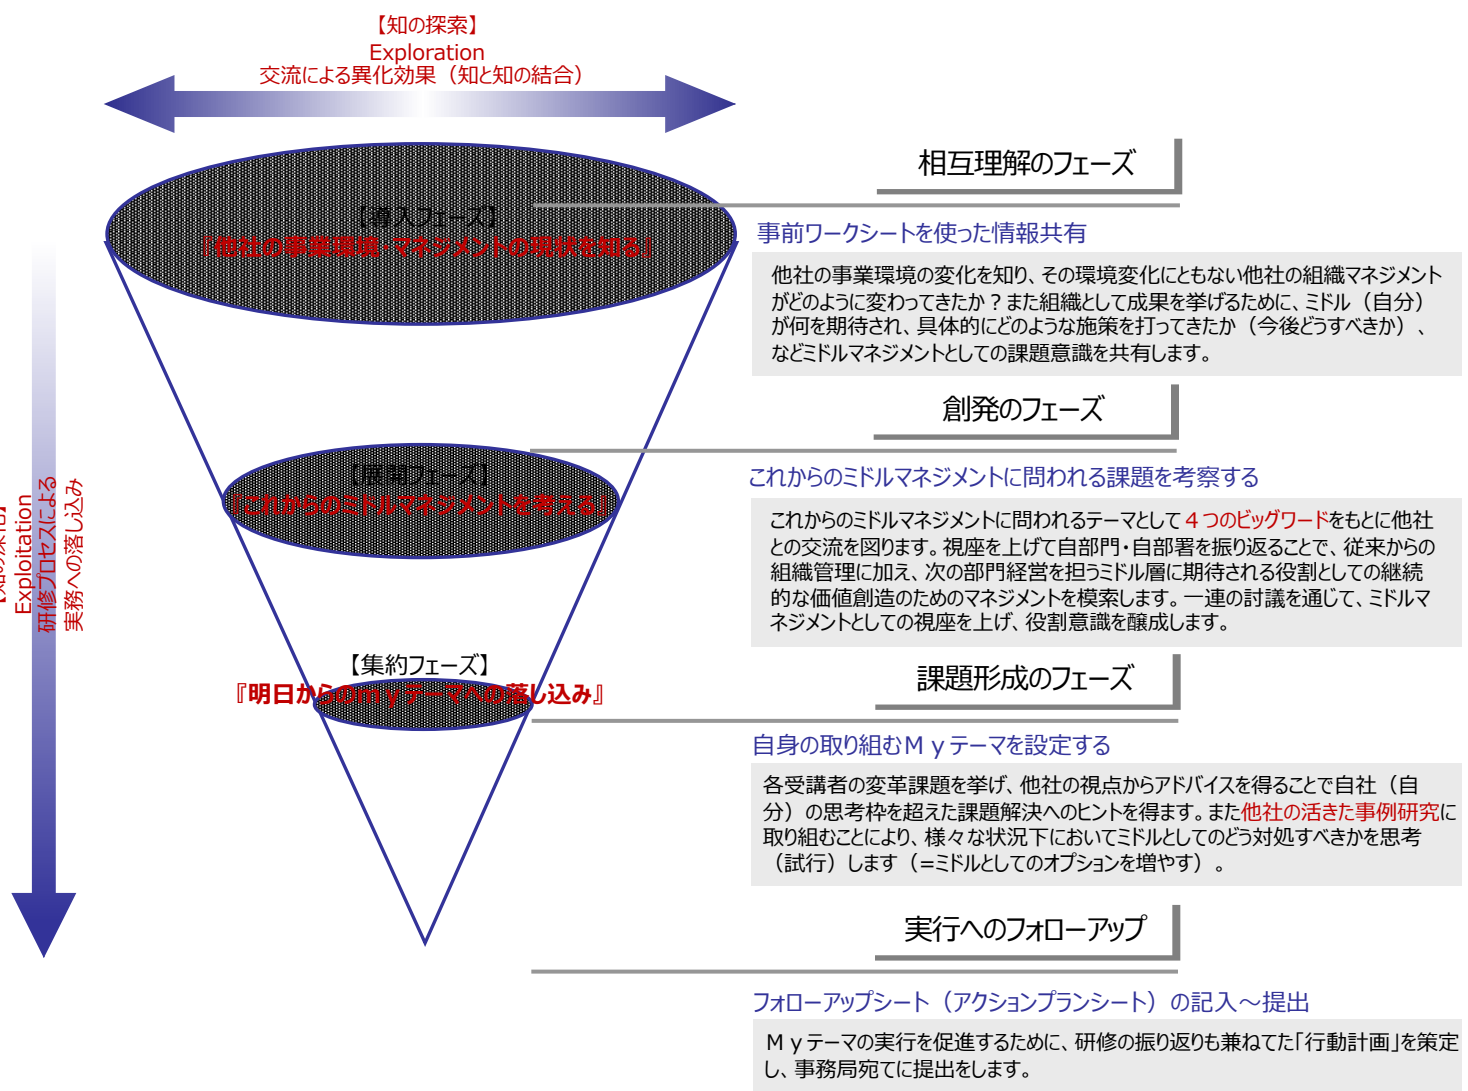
【知の探索】
Exploration
交流による異化効果（知と知の結合）

【導入フェーズ】
『他社の事業環境・マネジメントの現状を知る』

【展開フェーズ】
『これからのミドルマネジメントを考える』

【集約フェーズ】
『明日からのｍｙテーマへの落し込み』

【知の深化】
Exploitation
研修プロセスによる
実務への落し込み

相互理解のフェーズ

事前ワークシートを使った情報共有

他社の事業環境の変化を知り、その環境変化にともない他社の組織マネジメントがどのように変わってきたか？また組織として成果を挙げるために、ミドル（自分）が何を期待され、具体的にどのような施策を打ってきたか（今後どうすべきか）、などミドルマネジメントとしての課題意識を共有します。

創発のフェーズ

これからのミドルマネジメントに問われる課題を考察する

これからのミドルマネジメントに問われるテーマとして４つのビッグワードをもとに他社との交流を図ります。視座を上げて自部門・自部署を振り返ることで、従来からの組織管理に加え、次の部門経営を担うミドル層に期待される役割としての継続的な価値創造のためのマネジメントを模索します。一連の討議を通じて、ミドルマネジメントとしての視座を上げ、役割意識を醸成します。

課題形成のフェーズ

自身の取り組むＭｙテーマを設定する

各受講者の変革課題を挙げ、他社の視点からアドバイスを得ることで自社（自分）の思考枠を超えた課題解決へのヒントを得ます。また他社の活きた事例研究に取り組むことにより、様々な状況下においてミドルとしてのどう対処すべきかを思考（試行）します（＝ミドルとしてのオプションを増やす）。

実行へのフォローアップ

フォローアップシート（アクションプランシート）の記入～提出

Ｍｙテーマの実行を促進するために、研修の振り返りも兼ねてた「行動計画」を策定し、事務局宛てに提出をします。